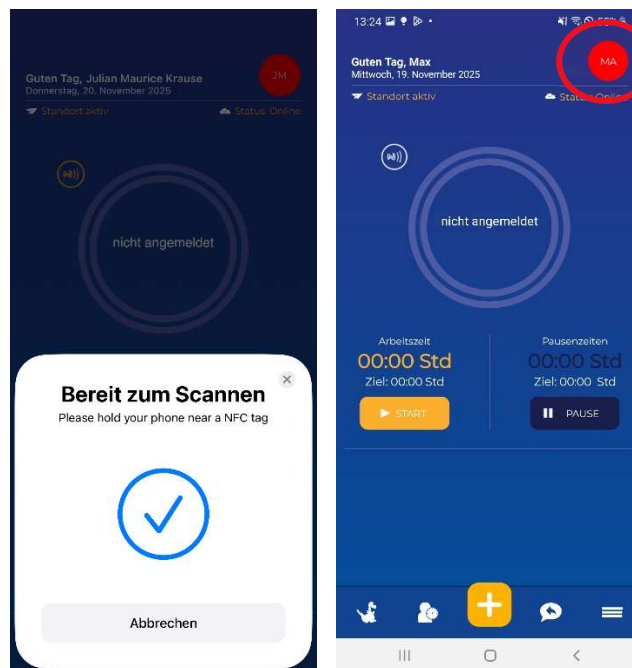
Guten Tag, Julian Maurice Krause
Donnerstag, 20. November 2025

JM

Standort aktiv

Status: Online

nicht angemeldet

Bereit zum Scannen
Please hold your phone near a NFC tag

Abbrechen

13:24

Guten Tag, Max
Mittwoch, 19. November 2025

MA

Standort aktiv

Status: Onlin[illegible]

nicht angemeldet

Arbeitszeit
00:00 Std
Ziel: 00:00 Std

START

Pausenzeiten
00:00 Std
Ziel: 00:00 Std

PAUSE